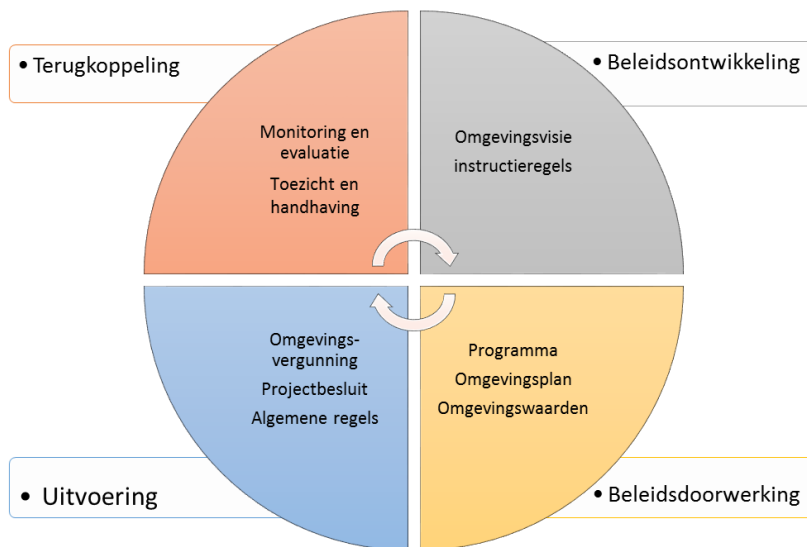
• Terugkoppeling

• Beleidsontwikkeling

Monitoring en evaluatie

Toezicht en handhaving

Omgevingsvisie

instructieregels

Omgevings-vergunning

Projectbesluit

Algemene regels

Programma

Omgevingsplan

Omgevingswaarden

• Uitvoering

• Beleidsdoorwerking